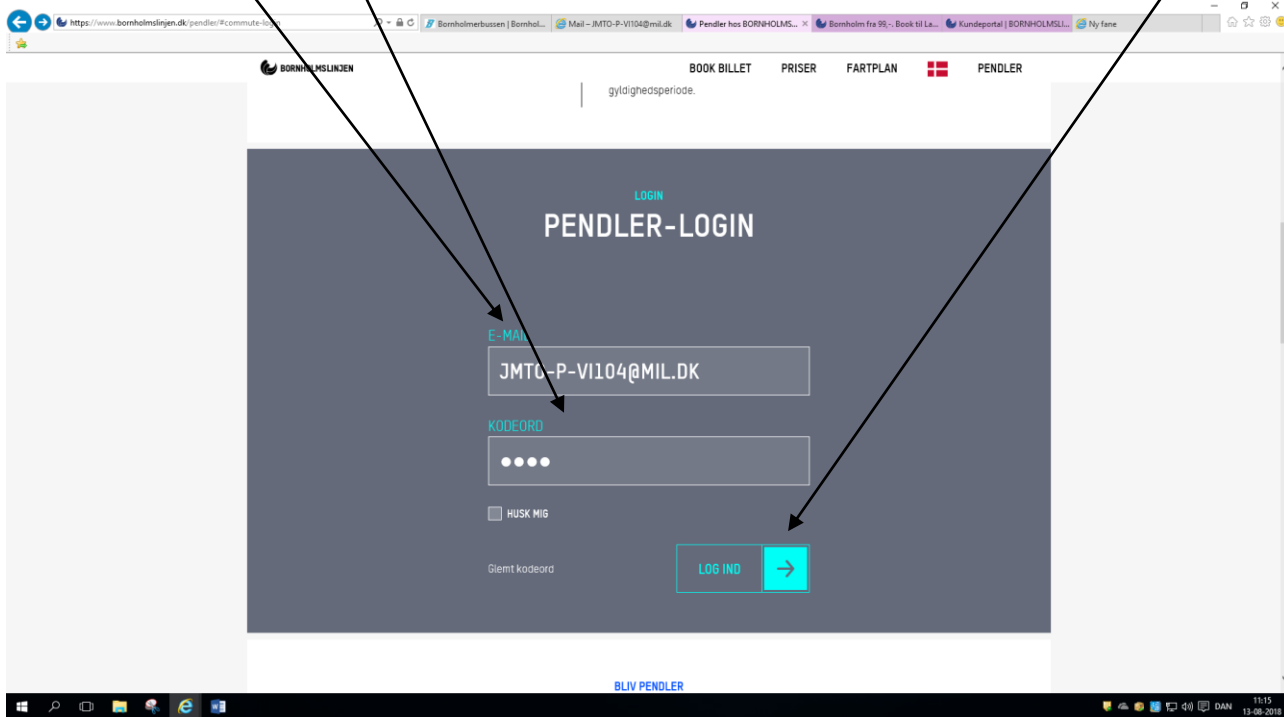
https://www.bornholmslinjen.dk/pendler/#commute-login

Bornholmerbussen | Bornhol...

Mail – JMTO-P-VI104@mil.dk

Pendler hos BORNHOLMS...

Bornholm fra 99,-. Book til La...

Kundeportal | BORNHOLMSLI...

Ny fane

BORNHOLMSLINJEN

BOOK BILLET

PRISER

FARTPLAN

PENDLER

gyldighedsperiode.

LOGIN

PENDLER-LOGIN

E-MAIL

JMTO-P-VI104@MIL.DK

KODEORD

••••

HUSK MIG

Glemt kodeord

LOG IND

BLIV PENDLER

DAN

11:15
13-08-2018